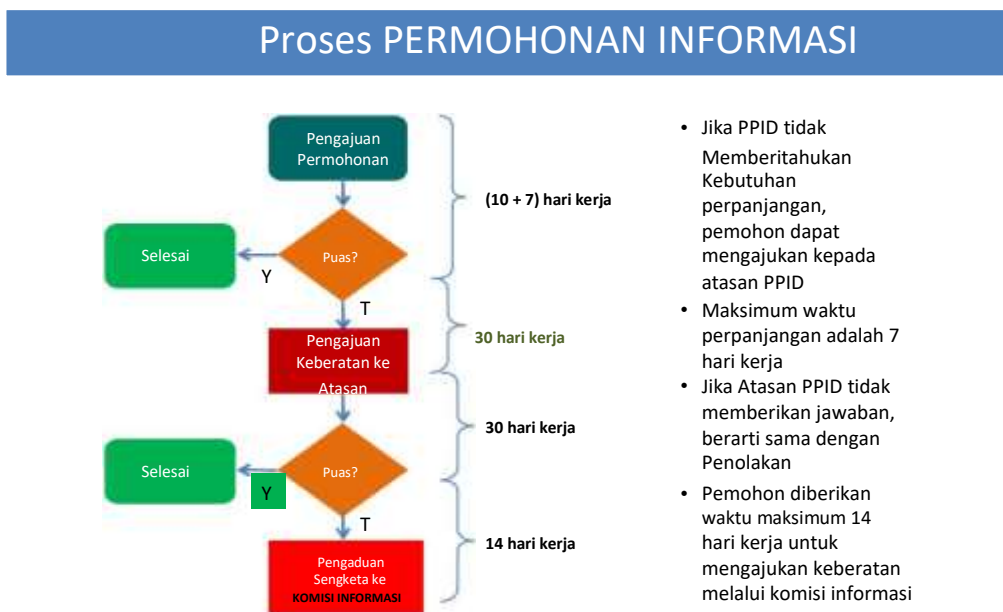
Proses PERMOHONAN INFORMASI

Pengajuan Permohonan

Puas?

Selesai

Y

T

Pengajuan Keberatan ke Atasan

Puas?

Selesai

Y

T

Pengaduan Sengketa ke KOMISI INFORMASI

(10 + 7) hari kerja

30 hari kerja

30 hari kerja

14 hari kerja

• Jika PPID tidak Memberitahukan Kebutuhan perpanjangan, pemohon dapat mengajukan kepada atasan PPID

• Maksimum waktu perpanjangan adalah 7 hari kerja

• Jika Atasan PPID tidak memberikan jawaban, berarti sama dengan Penolakan

• Pemohon diberikan waktu maksimum 14 hari kerja untuk mengajukan keberatan melalui komisi informasi